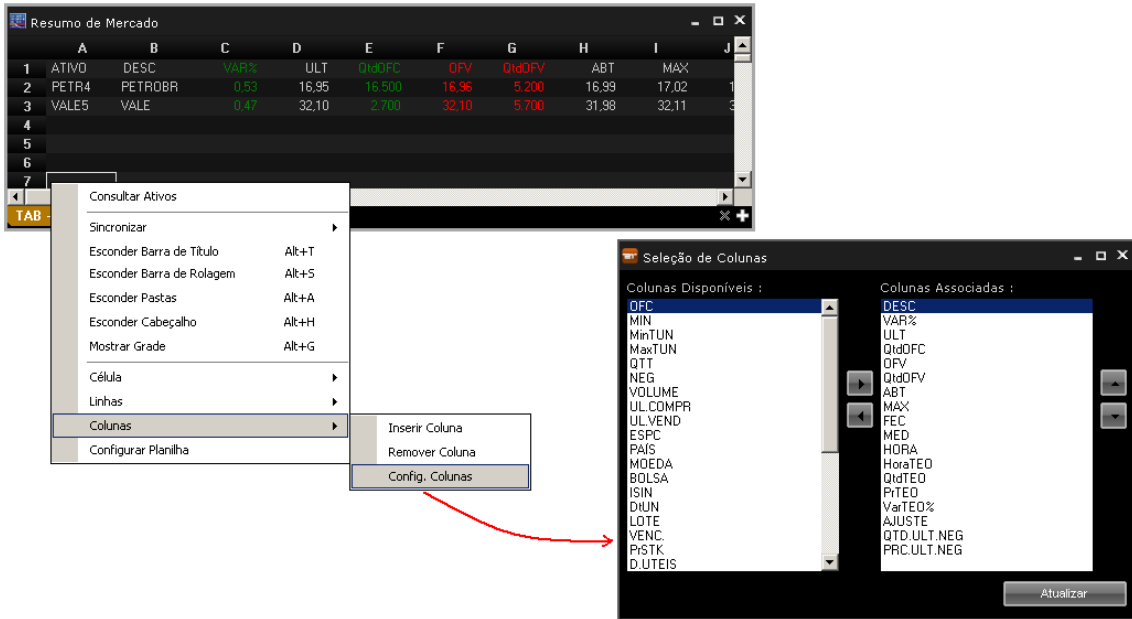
Resumo de Mercado

|  | A | B | C | D | E | F | G | H | I | J |
|---|---|---|---|---|---|---|---|---|---|---|
| 1 | ATIVO | DESC | VAR% | ULT | QtdOFC | OFV | QtdOFV | ABT | MAX |  |
| 2 | PETR4 | PETROBR | 0,53 | 16,95 | 16.500 | 16,96 | 5.200 | 16,99 | 17,02 | 1 |
| 3 | VALE5 | VALE | 0,47 | 32,10 | 2.700 | 32,10 | 5.700 | 31,98 | 32,11 | 3 |
| 4 |  |  |  |  |  |  |  |  |  |  |
| 5 |  |  |  |  |  |  |  |  |  |  |
| 6 |  |  |  |  |  |  |  |  |  |  |
| 7 |  |  |  |  |  |  |  |  |  |  |

TAB

Consultar Ativos
Sincronizar
Esconder Barra de Título Alt+T
Esconder Barra de Rolagem Alt+S
Esconder Pastas Alt+A
Esconder Cabeçalho Alt+H
Mostrar Grade Alt+G
Célula
Linhas
Colunas
Configurar Planilha

Inserir Coluna
Remover Coluna
Config. Colunas

Seleção de Colunas

Colunas Disponíveis :
OFC
MIN
MinTUN
MaxTUN
QTT
NEG
VOLUME
UL.COMPR
UL.VEND
ESPC
PAIS
MOEDA
BOLSA
ISIN
DtUN
LOTE
VENC.
PrSTK
D.UTEIS

Colunas Associadas :
DESC
VAR%
ULT
QtdOFC
OFV
QtdOFV
ABT
MAX
FEC
MED
HORA
HoraTEO
QtdTEO
PrTEO
VarTEO%
AJUSTE
QTD.ULT.NEG
PRC.ULT.NEG

Atualizar